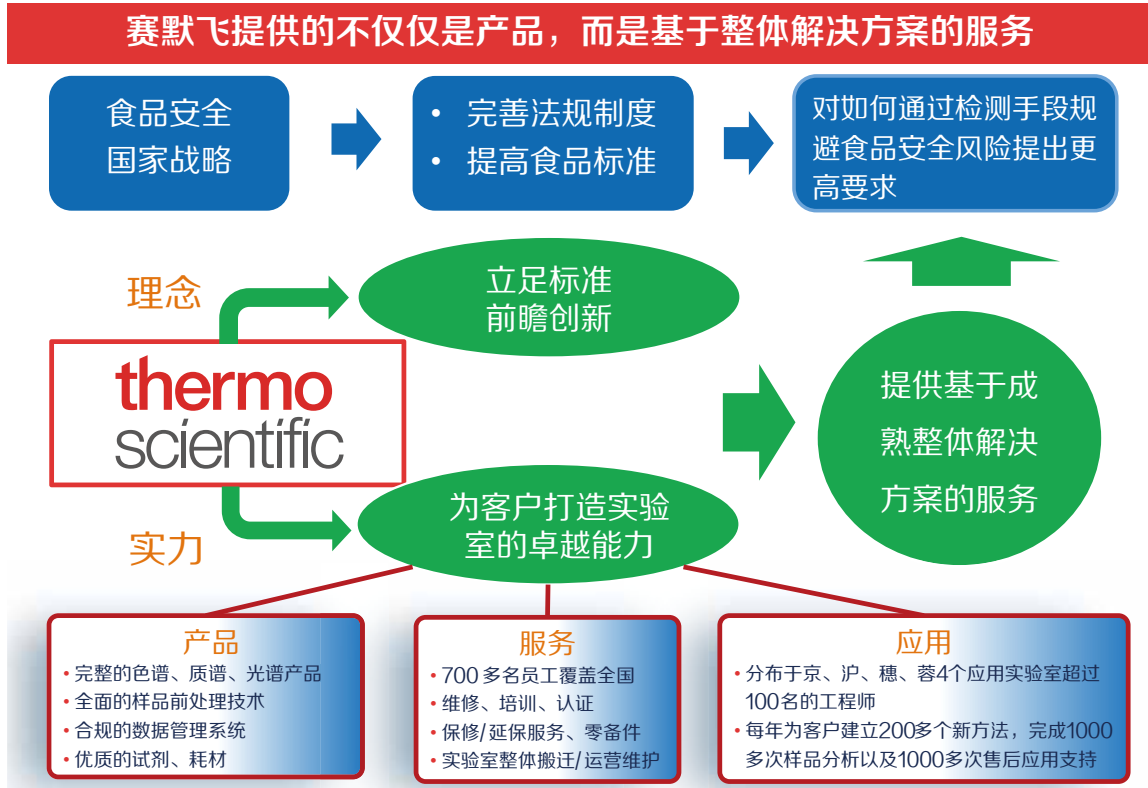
赛默飞提供的不仅仅是产品，而是基于整体解决方案的服务

食品安全
国家战略

• 完善法规制度
• 提高食品标准

对如何通过检测手段规避食品安全风险提出更高要求

理念

立足标准
前瞻创新

thermo
scientific

提供基于成熟整体解决方案的服务

实力

为客户打造实验室的卓越能力

产品
• 完整的色谱、质谱、光谱产品
• 全面的样品前处理技术
• 合规的数据管理系统
• 优质的试剂、耗材

服务
• 700 多名员工覆盖全国
• 维修、培训、认证
• 保修/延保服务、零备件
• 实验室整体搬迁/运营维护

应用
• 分布于京、沪、穗、蓉4个应用实验室超过100名的工程师
• 每年为客户建立200多个新方法，完成1000多次样品分析以及1000多次售后应用支持